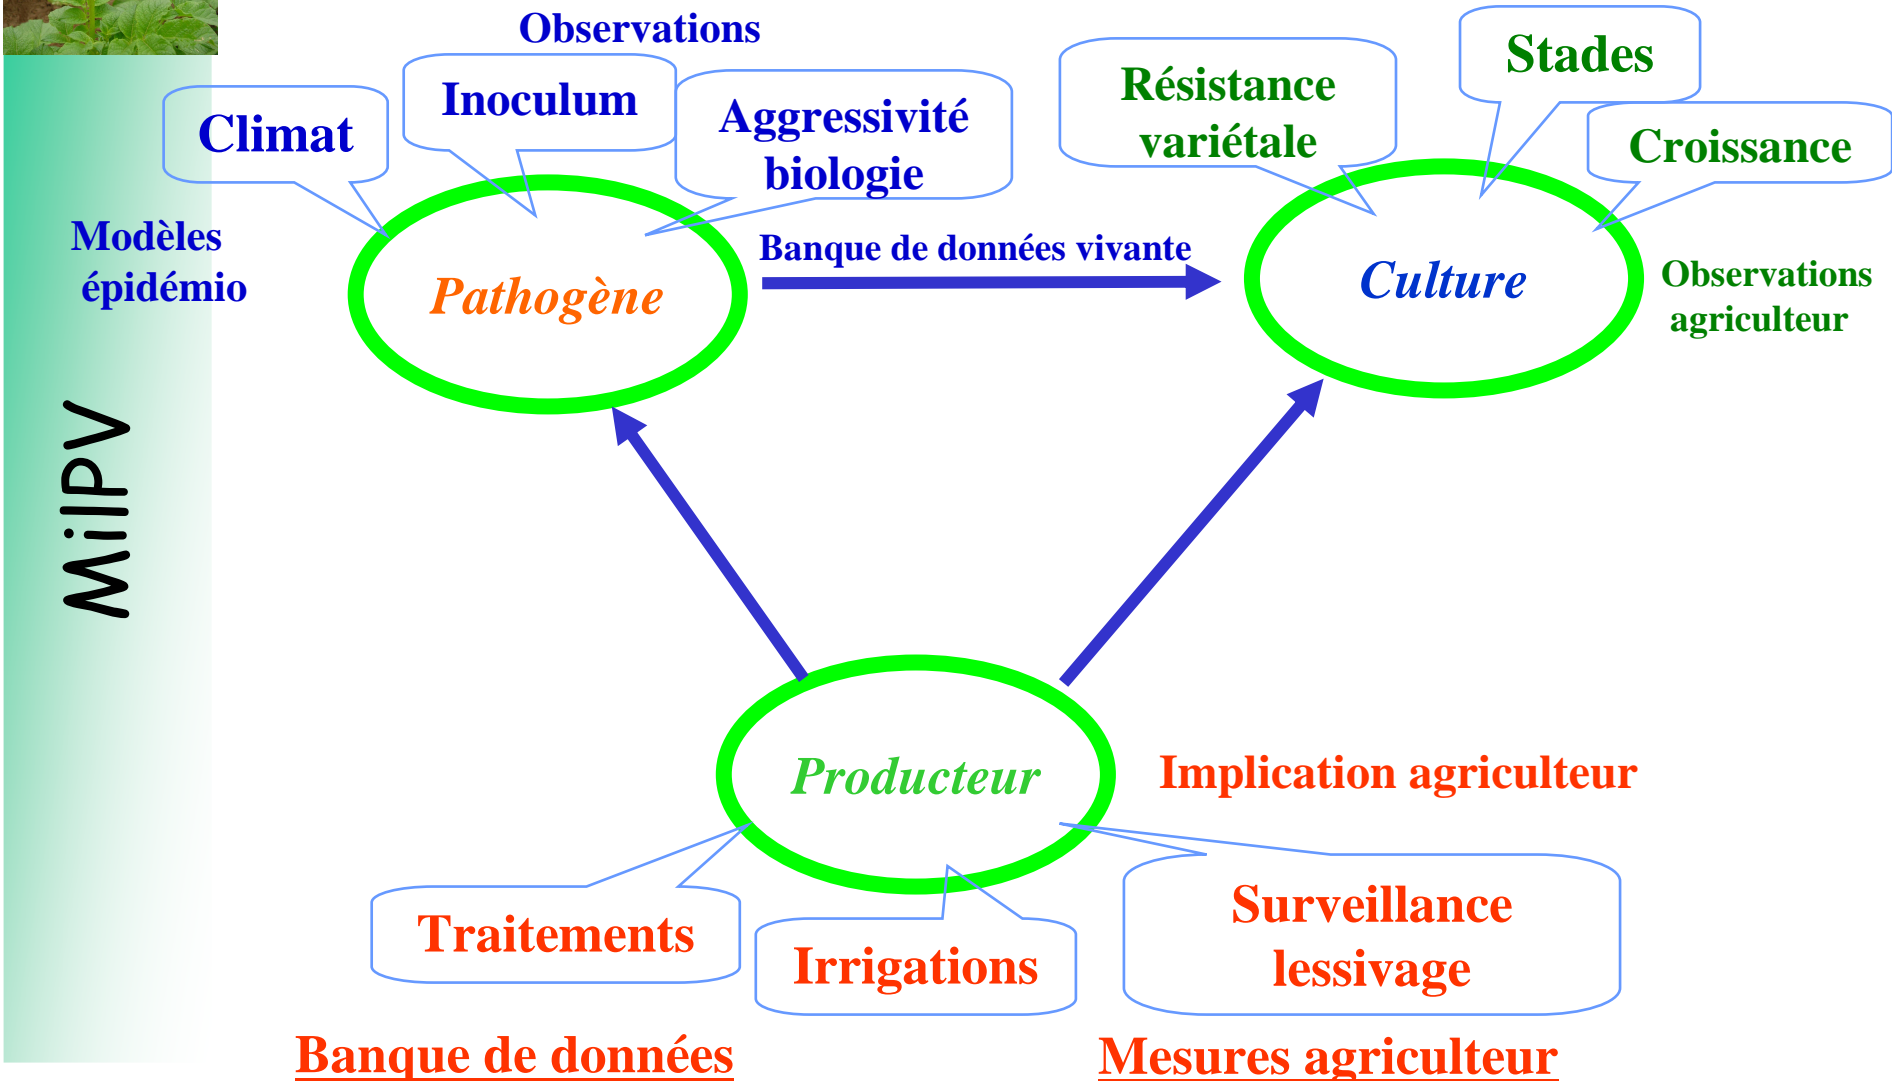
MilPV

Observations

Climat

Inoculum

Aggressivité biologie

Modèles épidémio

Pathogène

Banque de données vivante

Résistance variétale

Stades

Croissance

Culture

Observations agriculteur

Producteur

Implication agriculteur

Traitements

Irrigations

Surveillance lessivage

Banque de données

Mesures agriculteur